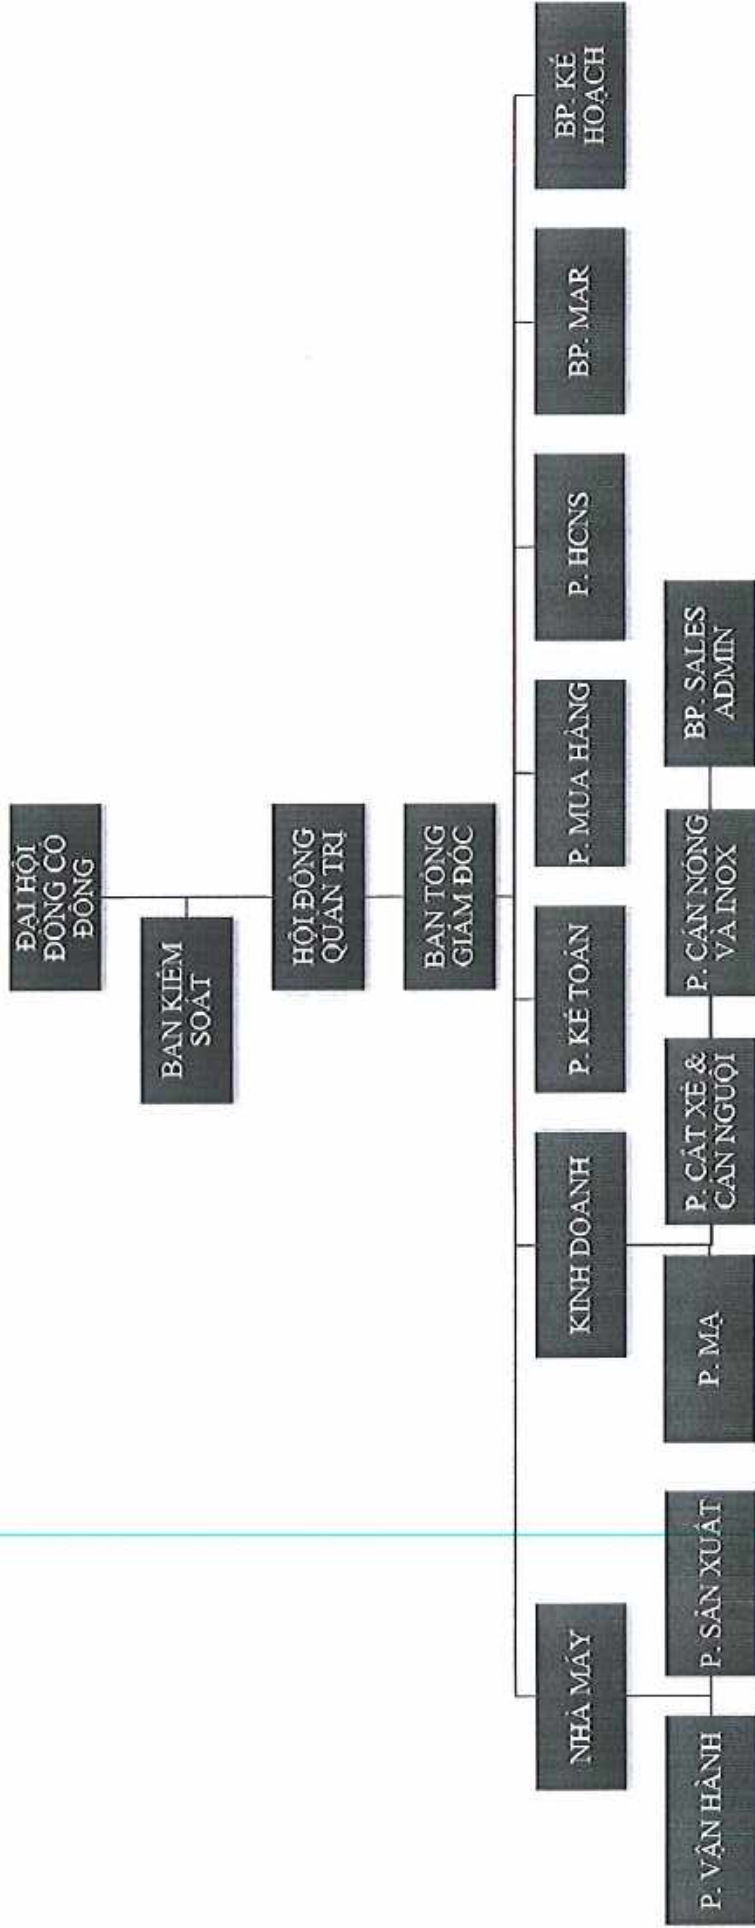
ĐẠI HỘI ĐỒNG CỔ ĐÔNG

BAN KIỂM SOÁT

HỘI ĐỒNG QUẢN TRỊ

BAN TỔNG GIÁM ĐỐC

BP. KẾ HOẠCH

BP. MAR

P. HCNS

P. MUA HÀNG

P. KẾ TOÁN

KINH DOANH

NHÀ MÁY

BP. SALES ADMIN

P. CÁN NÓNG VÀ INOX

P. CẮT XẺ & CÁN NGUỘI

P. MẠ

P. SẢN XUẤT

P. VẬN HÀNH